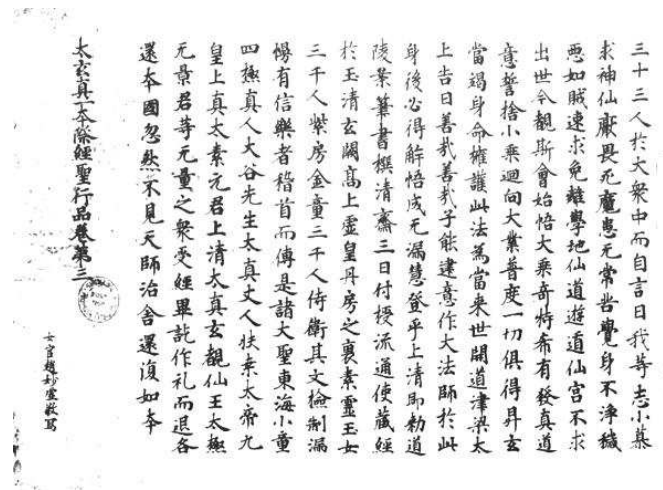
三十三人於大衆中而自言日我等志小慕求神仙厭畏无常患常覺身不淨穢惡如賊速求免離學地仙道遊遁仙宫不求出世今覩斯會始悟大乗奇特希有發真道意誓捨小乗迴向大業普度一切俱得昇玄當竭身命擁護此法為當來世開道津梁太上告日善哉善哉子能建意作大法師於此身後必得解悟成无漏慧登乎上清即勑道於玉清玄闕高上靈皇丹房之裏素靈玉女三千人紫房金童三千人侍衛其文倫制漏陵景華書撰清齋三日付授流通使藏經暢有信樂者稽首而傳是諸大聖東海小童四極真人大谷先生太真丈人扶桑太帝九皇上真太素元君上清太真玄觀仙王太極无景君等无量之衆受經畢訖作礼而退各還本國忽然不見天師治舍還復如本

太玄真一本際經聖行品卷第三

女官趙妙玄敬寫